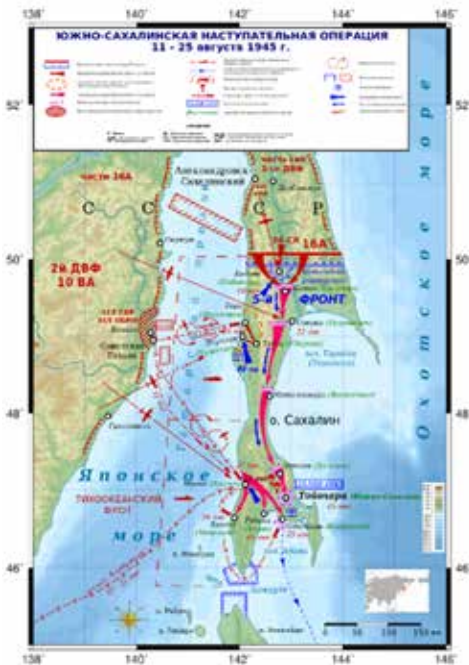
138°
140°
142°
144°
146°
52°
50°
48°
46°
ЮЖНО-САХАЛИНСКАЯ НАСТУПАТЕЛЬНАЯ ОПЕРАЦИЯ
11 - 25 августа 1945 г.
Охотское море
части 2А
Александровск-Сахалинский
части 16А
С С С Р
2й ДВФ
10 ВА
16А
ФРОНТ
Советская Гавань
о. Сахалин
Японское море
Тихоокеанский флот
Тойохара
0 50 100 150 км